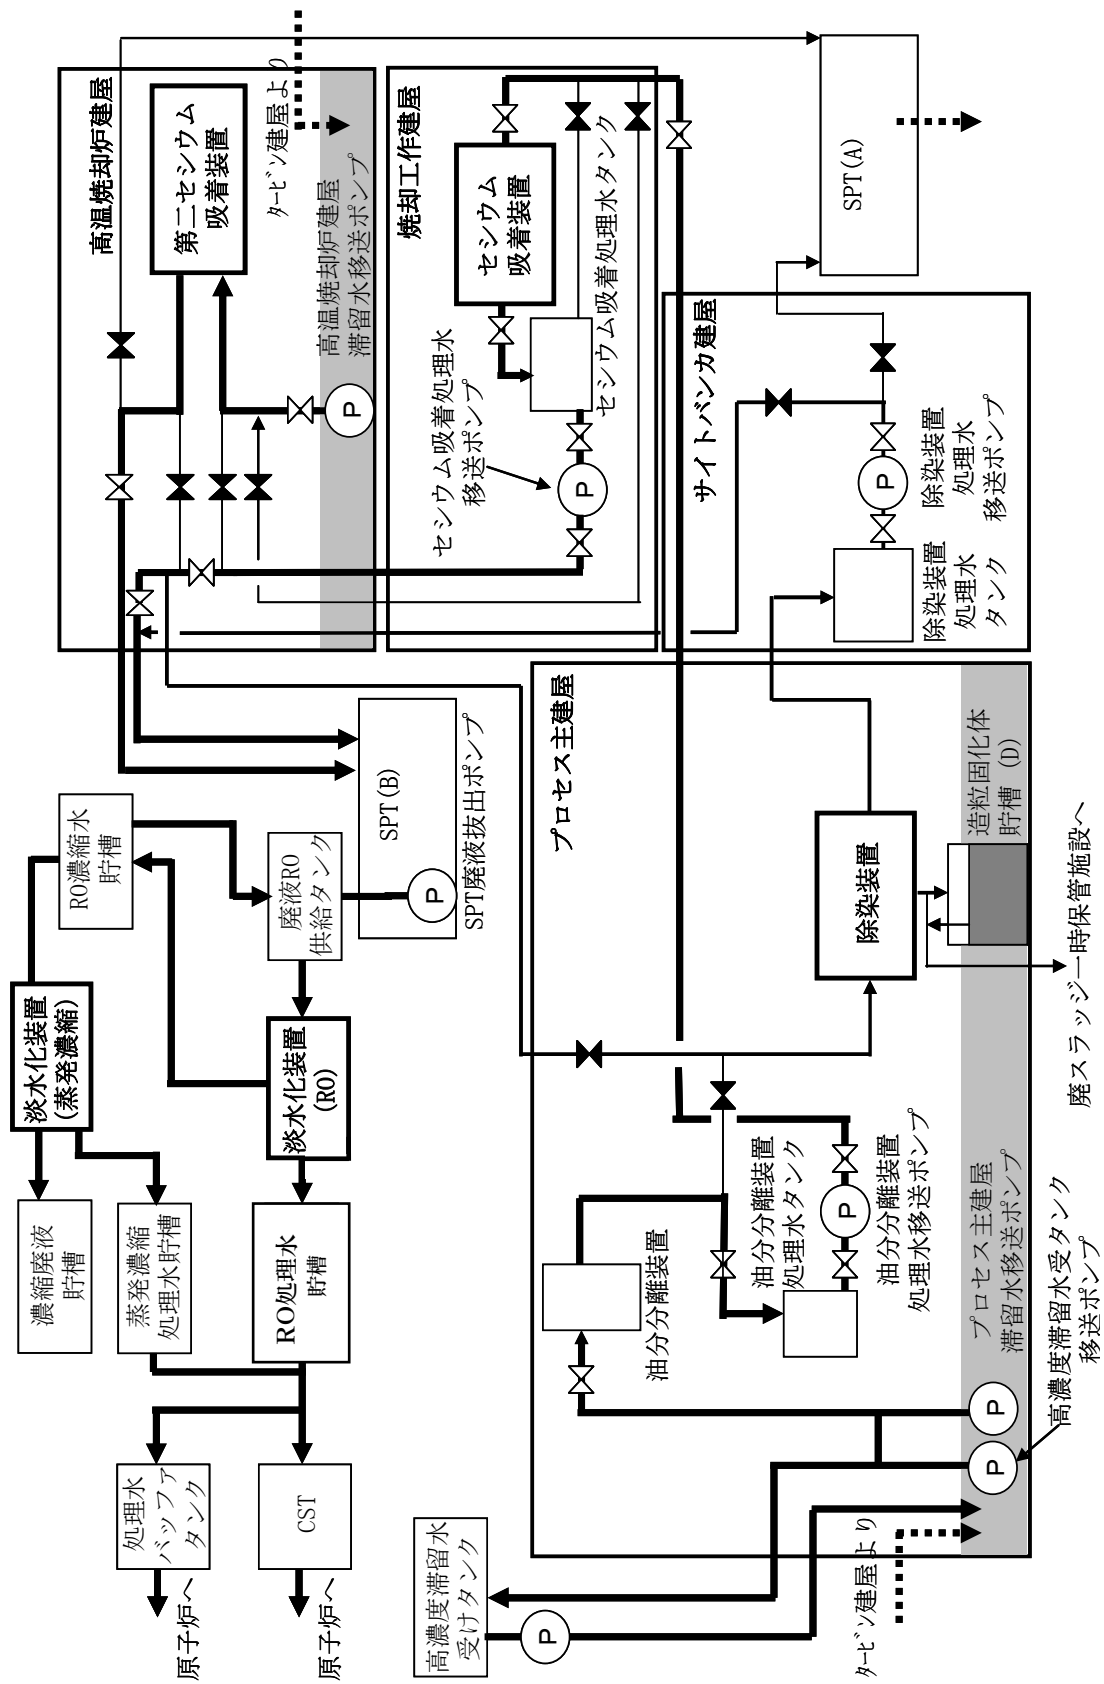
高温焼却炉建屋

第二セシウム吸着装置

タービン建屋より

高温焼却炉建屋滞留水移送ポンプ

P

焼却工作建屋

セシウム吸着装置

セシウム吸着処理水タンク

セシウム吸着処理水移送ポンプ

P

SPT(A)

サイトバンカ建屋

除染装置処理水移送ポンプ

P

除染装置処理水タンク

プロセス主建屋

SPT(B)

P

SPT廃液抜出ポンプ

RO濃縮水貯槽

廃液RO供給タンク

淡水化装置(蒸発濃縮)

淡水化装置(RO)

濃縮廃液貯槽

蒸発濃縮処理水貯槽

RO処理水貯槽

処理水バッファタンク

原子炉へ

CST

原子炉へ

除染装置

造粒固化体貯槽(D)

廃スラッジ一時保管施設へ

油分分離装置

油分分離装置処理水タンク

P

油分分離装置処理水移送ポンプ

プロセス主建屋滞留水移送ポンプ

P

P

高濃度滞留水受タンク移送ポンプ

高濃度滞留水受けタンク

P

タービン建屋より